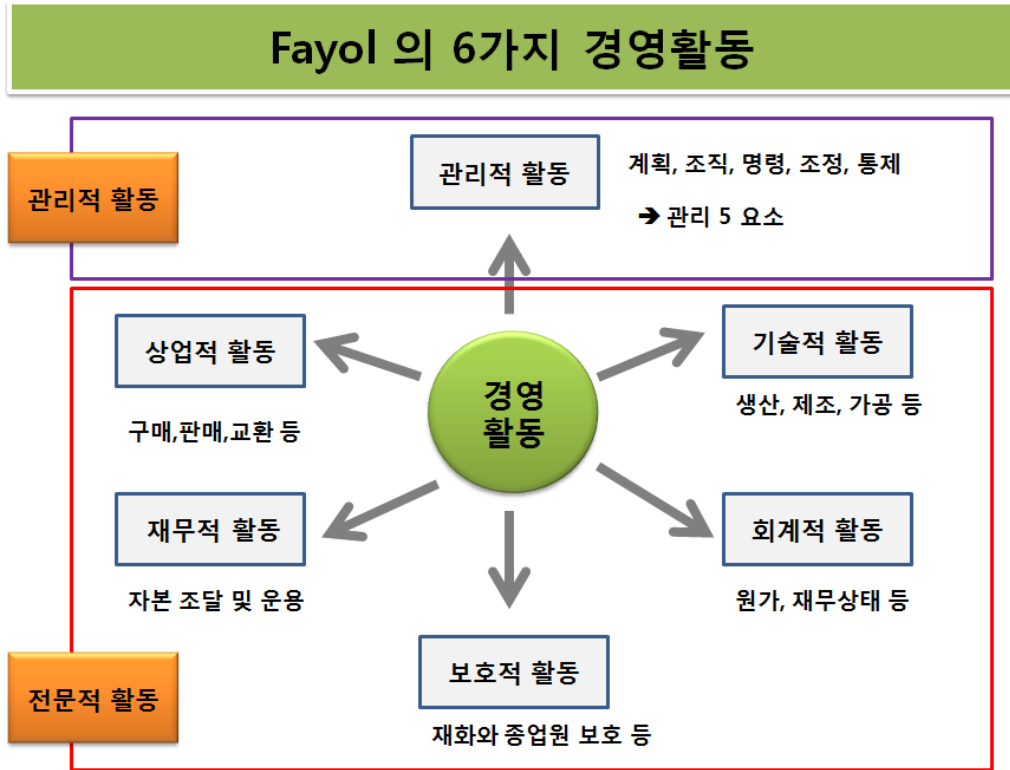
Fayol 의 6가지 경영활동

관리적 활동

관리적 활동

계획, 조직, 명령, 조정, 통제

➔ 관리 5 요소

상업적 활동

구매,판매,교환 등

경영 활동

기술적 활동

생산, 제조, 가공 등

재무적 활동

자본 조달 및 운용

회계적 활동

원가, 재무상태 등

보호적 활동

재화와 종업원 보호 등

전문적 활동